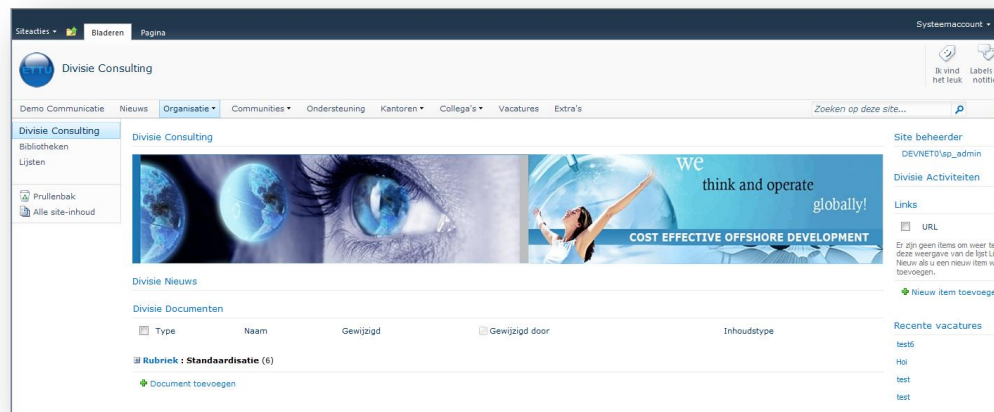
Siteacties ▾ Bladeren Pagina

Systeemaccount ▾

Divisie Consulting

Ik vind het leuk

Labels notiti

Demo Communicatie Nieuws Organisatie ▾ Communities ▾ Ondersteuning Kantoren ▾ Collega's ▾ Vacatures Extra's

Zoeken op deze site...

Divisie Consulting
Bibliotheken
Lijsten

Prullenbak
Alle site-inhoud

Divisie Consulting

we
think and operate
globally!

COST EFFECTIVE OFFSHORE DEVELOPMENT

Divisie Nieuws

Divisie Documenten

| Type | Naam | Gewijzigd | Gewijzigd door | Inhoudstype |
|---|---|---|---|---|

Rubriek : Standaardisatie (6)

Document toevoegen

Site beheerder
DEVNET0\sp_admin

Divisie Activiteiten

Links

URL

Er zijn geen items om weer te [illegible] deze weergave van de lijst Li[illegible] Nieuw als u een nieuw item w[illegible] toevoegen.

Nieuw item toevoege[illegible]

Recente vacatures
test6
Hoi
test
test